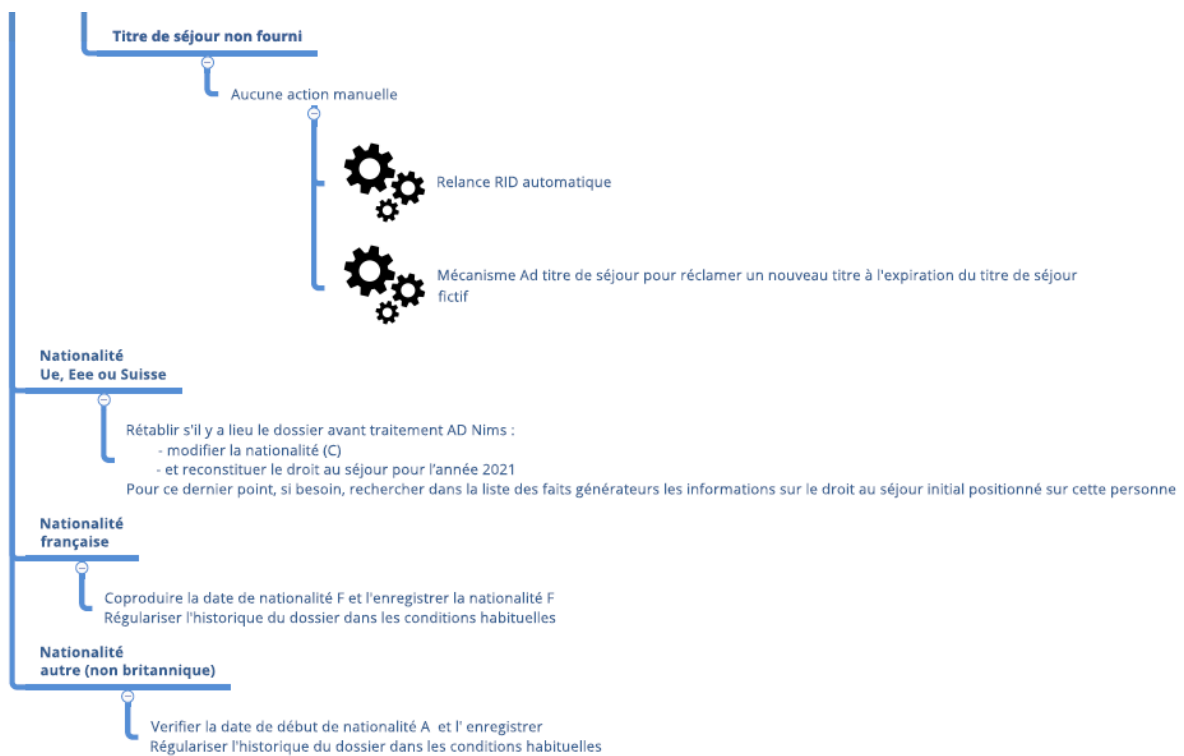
Titre de séjour non fourni

Aucune action manuelle

Relance RID automatique

Mécanisme Ad titre de séjour pour réclamer un nouveau titre à l'expiration du titre de séjour fictif

Nationalité
Ue, Eee ou Suisse

Rétablir s'il y a lieu le dossier avant traitement AD Nims :
- modifier la nationalité (C)
- et reconstituer le droit au séjour pour l'année 2021
Pour ce dernier point, si besoin, rechercher dans la liste des faits générateurs les informations sur le droit au séjour initial positionné sur cette personne

Nationalité
française

Coproduire la date de nationalité F et l'enregistrer la nationalité F
Régulariser l'historique du dossier dans les conditions habituelles

Nationalité
autre (non britannique)

Verifier la date de début de nationalité A et l' enregistrer
Régulariser l'historique du dossier dans les conditions habituelles